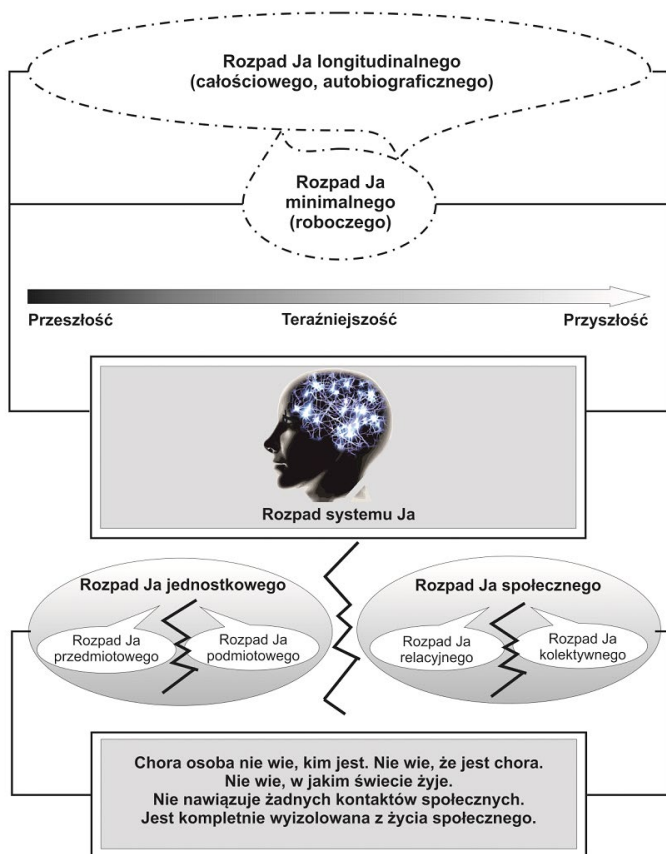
Rozpad Ja longitudinalnego
(całościowego, autobiograficznego)

Rozpad Ja
minimalnego
(roboczego)

Przeszłość

Teraźniejszość

Przyszłość

Rozpad systemu Ja

Rozpad Ja jednostkowego

Rozpad Ja
przedmiotowego

Rozpad Ja
podmiotowego

Rozpad Ja społecznego

Rozpad Ja
relacyjnego

Rozpad Ja
kolektywnego

Chora osoba nie wie, kim jest. Nie wie, że jest chora.
Nie wie, w jakim świecie żyje.
Nie nawiązuje żadnych kontaktów społecznych.
Jest kompletnie wyizolowana z życia społecznego.